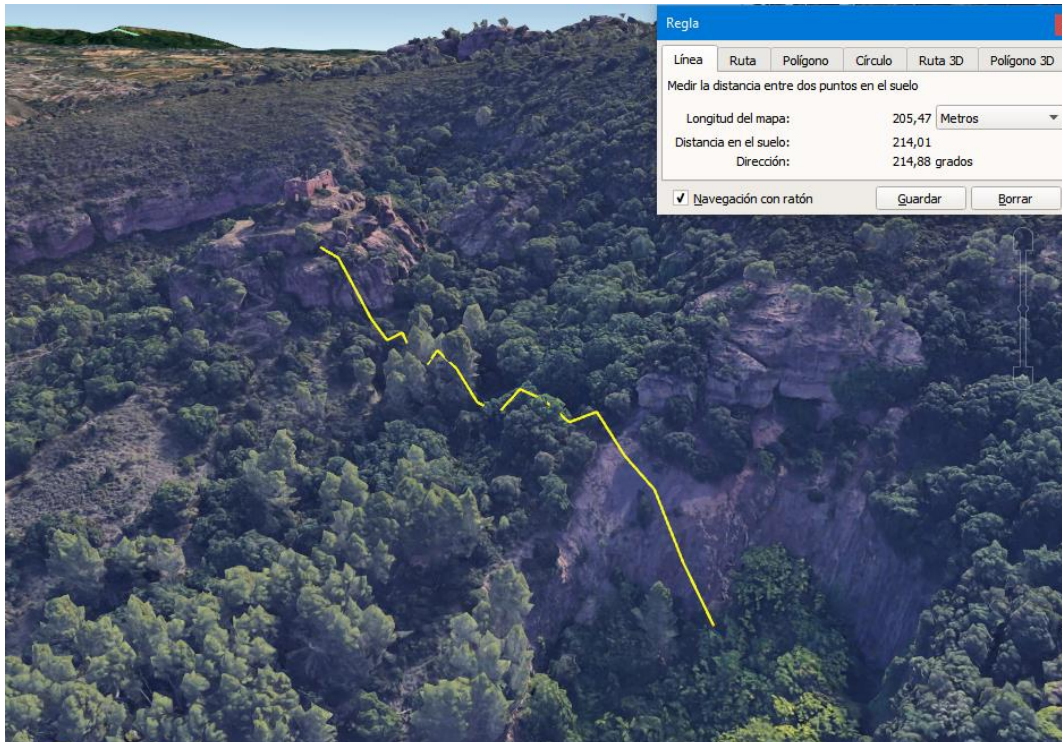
Regla

Línea | Ruta | Polígono | Círculo | Ruta 3D | Polígono 3D

Medir la distancia entre dos puntos en el suelo

Longitud del mapa: 205,47 Metros
Distancia en el suelo: 214,01
Dirección: 214,88 grados

✓ Navegación con ratón

Guardar

Borrar